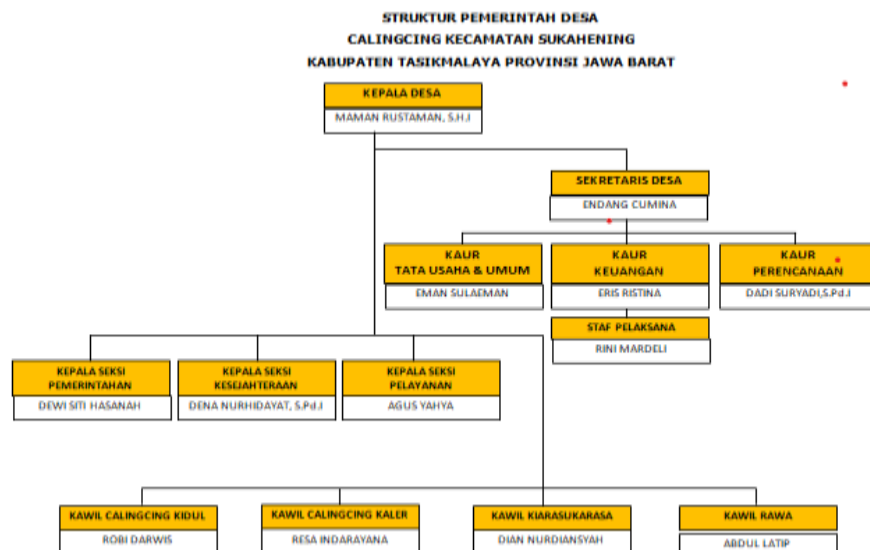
STRUKTUR PEMERINTAH DESA
CALINGCING KECAMATAN SUKAHENING
KABUPATEN TASIKMALAYA PROVINSI JAWA BARAT

KEPALA DESA
MAMAN RUSTAMAN, S.H.I

SEKRETARIS DESA
ENDANG CUMINA

KAUR
TATA USAHA & UMUM
EMAN SULAEMAN

KAUR
KEUANGAN
ERIS RISTINA

KAUR
PERENCANAAN
DADI SURYADI,S.Pd.I

STAF PELAKSANA
RINI MARDELI

KEPALA SEKSI
PEMERINTAHAN
DEWI SITI HASANAH

KEPALA SEKSI
KESEJAHTERAAN
DENA NURHIDAYAT, S.Pd.I

KEPALA SEKSI
PELAYANAN
AGUS YAHYA

KAWIL CALINGCING KIDUL
ROBI DARWIS

KAWIL CALINGCING KALER
RESA INDARAYANA

KAWIL KIARASUKARASA
DIAN NURDIANSYAH

KAWIL RAWA
ABDUL LATIP